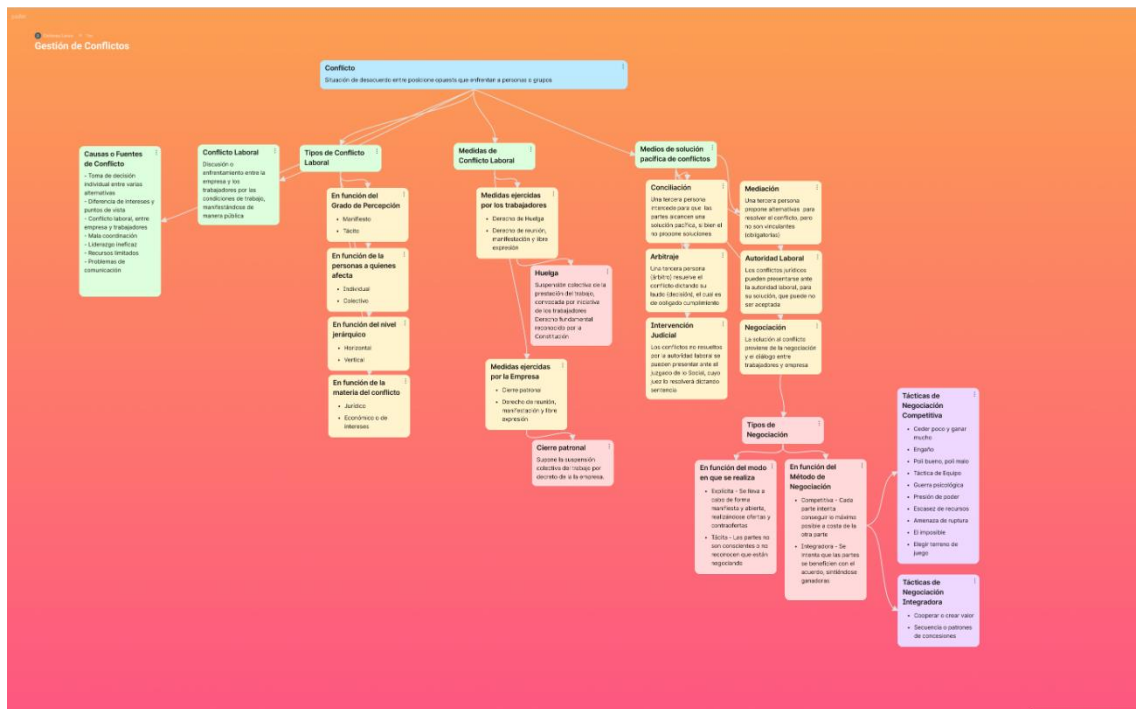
Gestión de Conflictos

Conflicto
Situación de desacuerdo entre posiciones opuesta que enfrentan a personas o grupos

Causas o Fuentes de Conflicto
- Toma de decisión individual entre varias alternativas
- Diferencia de intereses y puntos de vista
- Conflicto laboral, entre empresa y trabajadores
- Mala coordinación
- Liderazgo ineficaz
- Recursos limitados
- Problemas de comunicación

Conflicto Laboral
Discusión o enfrentamiento entre la empresa y los trabajadores por las condiciones de trabajo, manifestándose de manera pública

Tipos de Conflicto Laboral

En función del Grado de Percepción
- Manifiesto
- Tácito

En función de la personas a quienes afecta
- Individual
- Colectivo

En función del nivel jerárquico
- Horizontal
- Vertical

En función de la materia del conflicto
- Jurídico
- Económico o de intereses

Medidas de Conflicto Laboral

Medidas ejercidas por los trabajadores
- Derecho de Huelga
- Derecho de reunión, manifestación y libre expresión

Huelga
Suspensión colectiva de la prestación de trabajo, convocada por iniciativa de los trabajadores. Derecho fundamental reconocido por la Constitución

Medidas ejercidas por la Empresa
- Cierre patronal
- Derecho de reunión, manifestación y libre expresión

Cierre patronal
Supone la suspensión colectiva del trabajo por decisión de la empresa.

Medios de solución pacífica de conflictos

Conciliación
Una tercera persona interviene para que las partes alcancen una solución pacífica, si bien el no propone soluciones

Mediación
Una tercera persona propone alternativas para resolver el conflicto, pero no son vinculantes (obligatorias)

Arbitraje
Una tercera persona (árbitro) resuelve el conflicto dictando su laudo (decisión), el cual es de obligado cumplimiento

Autoridad Laboral
Los conflictos jurídicos pueden presentarse ante la autoridad laboral, para su solución, que puede no ser aceptada

Intervención Judicial
Los conflictos no resueltos por la autoridad laboral se pueden presentar ante el Juzgado de lo Social, cuyo juez lo resolverá dictando sentencia

Negociación
La solución al conflicto proviene de la negociación y el diálogo entre trabajadores y empresa

Tipos de Negociación

En función del modo en que se realiza
- Explícita - Se lleva a cabo de forma manifiesta y abierta, realizándose ofertas y contraofertas
- Tácita - Las partes no son conscientes o no reconocen que están negociando

En función del Método de Negociación
- Competitiva - Cada parte intenta conseguir lo máximo posible a costa de la otra parte
- Integradora - Se intenta que las partes se beneficien con el acuerdo, sintiéndose ganadoras

Tácticas de Negociación Competitiva
- Ceder poco y ganar mucho
- Engaño
- Poli bueno, poli malo
- Táctica de Equipo
- Guerra psicológica
- Presión de poder
- Escasez de recursos
- Amenaza de ruptura
- El imposible
- Elegir terreno de juego

Tácticas de Negociación Integradora
- Cooperar o crear valor
- Secuencia o patrones de concesiones